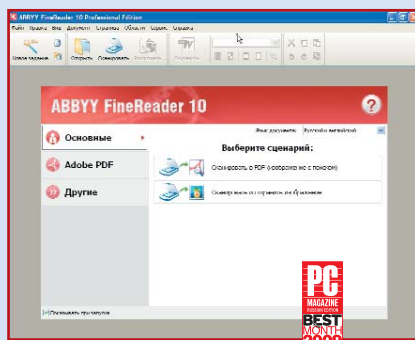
ABBYY FineReader 10 Professional Edition

Файл Правка Вид Документ Страница Области Сервис Справка

Новая задача Открыть Сканировать Распознать Отправить

ABBYY FineReader 10

?

Основные

Adobe PDF

Другие

Язык документа: Русский и английский

Выберите сценарий:

Сканировать в PDF (изображение с поиском)

Сканировать и сохранить изображение

Показывать при запуске

PC MAGAZINE RUSSIAN EDITION BEST MONTH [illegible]